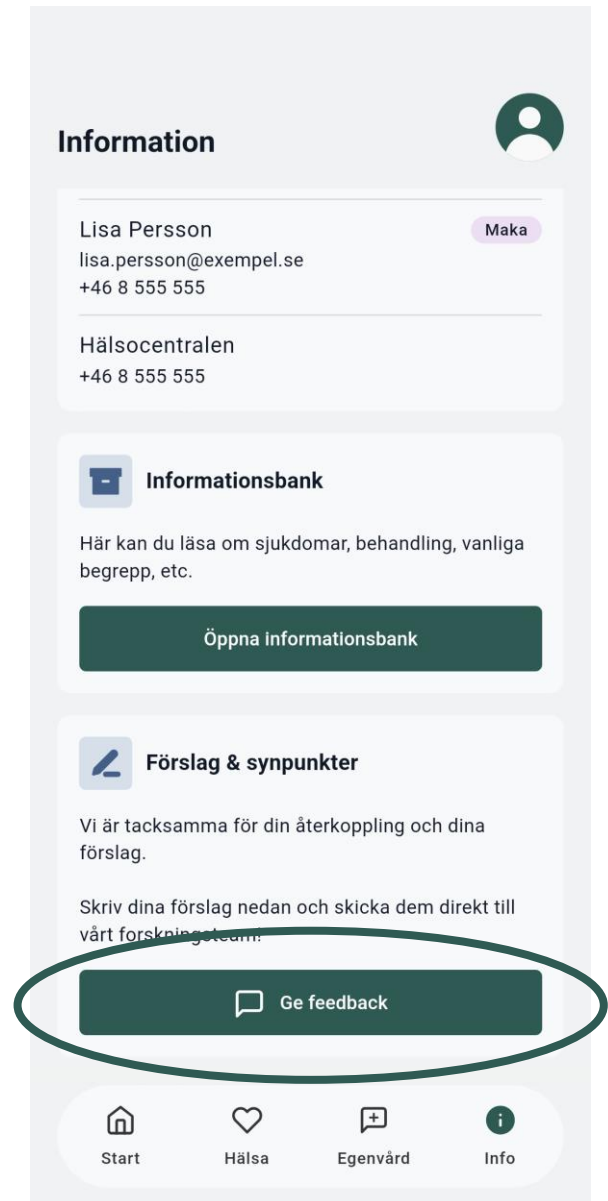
Information

Lisa Persson
Maka
lisa.persson@exempel.se
+46 8 555 555

Hälsocentralen
+46 8 555 555

Informationsbank

Här kan du läsa om sjukdomar, behandling, vanliga begrepp, etc.

Öppna informationsbank

Förslag & synpunkter

Vi är tacksamma för din återkoppling och dina förslag.

Skriv dina förslag nedan och skicka dem direkt till vårt forskningsteam!

Ge feedback

Start
Hälsa
Egenvård
Info